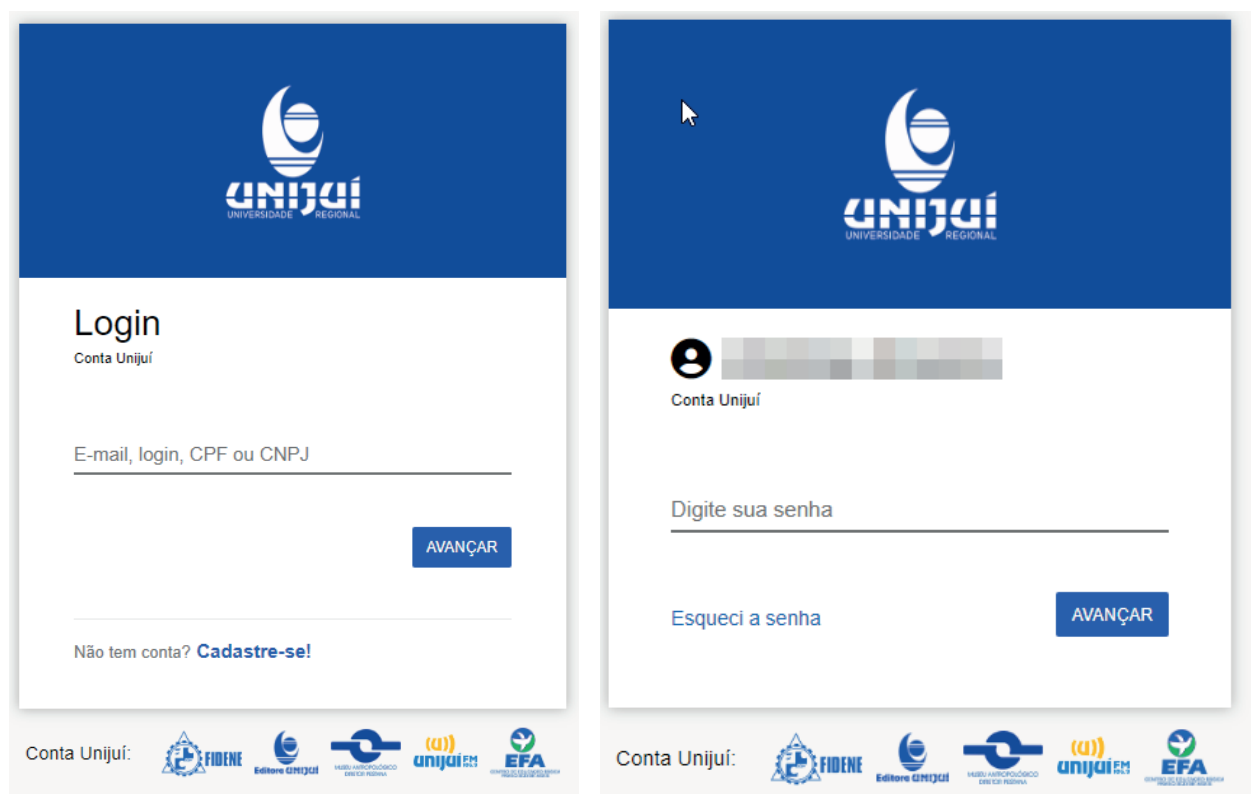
UNIJUÍ
UNIVERSIDADE REGIONAL

Login
Conta Unijuí

E-mail, login, CPF ou CNPJ

AVANÇAR

Não tem conta? Cadastre-se!

Conta Unijuí: FIDENE Editora Unijuí MUSEU ANTROPOLÓGICO DIRETOR PESTANA unijuí FM EFA

UNIJUÍ
UNIVERSIDADE REGIONAL

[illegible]
Conta Unijuí

Digite sua senha

Esqueci a senha
AVANÇAR

Conta Unijuí: FIDENE Editora Unijuí MUSEU ANTROPOLÓGICO DIRETOR PESTANA unijuí FM EFA